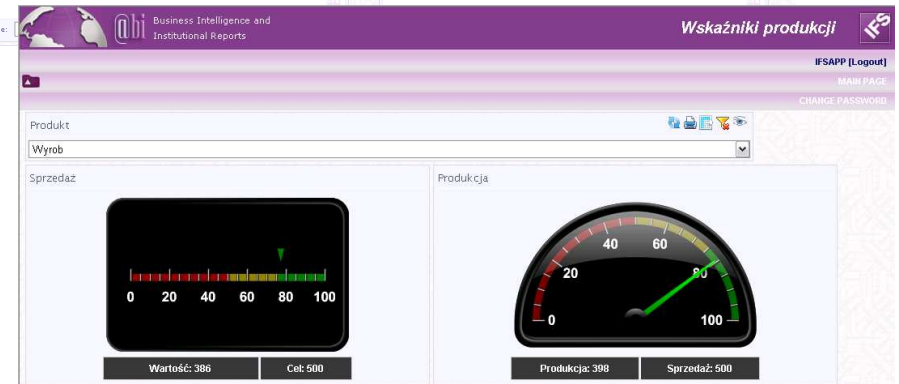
e:

Business Intelligence and Institutional Reports

Wskaźniki produkcji

IFS

IFSAPP [Logout]

MAIN PAGE

CHANGE PASSWORD

Produkt

Wyrob

Sprzedaż

0 20 40 60 80 100

Wartość: 386

Cel: 500

Produkcja

0 20 40 60 80 100

Produkcja: 398

Sprzedaż: 500